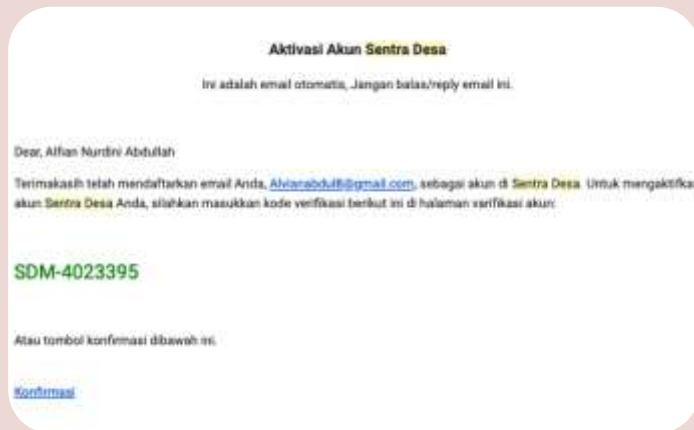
Aktivasi Akun Sentra Desa

Ini adalah email otomatis, Jangan balas/reply email ini.

Dear, Alfian Nurdini Abdullah

Terimakasih telah mendaftarkan email Anda, Alvianabdull8@gmail.com, sebagai akun di Sentra Desa. Untuk mengaktifka akun Sentra Desa Anda, silahkan masukkan kode verifikasi berikut ini di halaman verifikasi akun:

SDM-4023395

Atau tombol konfirmasi dibawah ini.

Konfirmasi